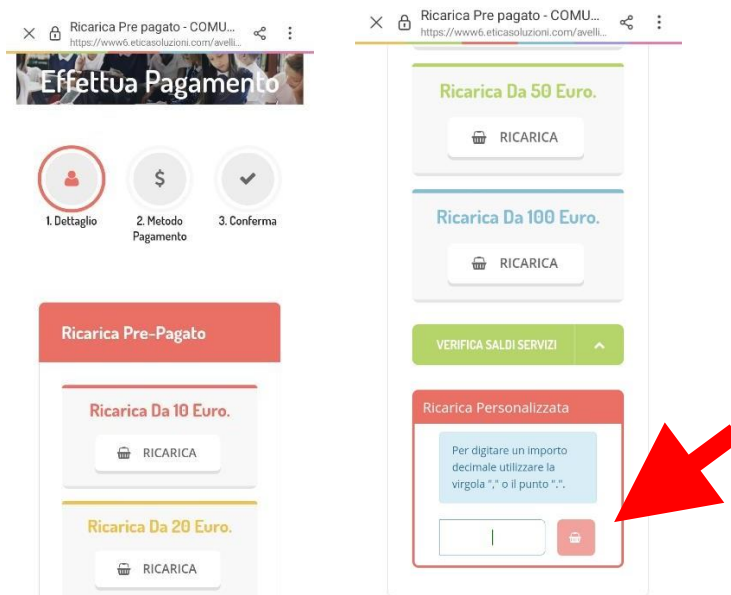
Ricarica Pre pagato - COMU...
https://www6.eticasoluzioni.com/avelli...

Effettua Pagamento

1. Dettaglio

2. Metodo Pagamento

3. Conferma

Ricarica Pre-Pagato

Ricarica Da 10 Euro.

RICARICA

Ricarica Da 20 Euro.

RICARICA

Ricarica Pre pagato - COMU...
https://www6.eticasoluzioni.com/avelli...

Ricarica Da 50 Euro.

RICARICA

Ricarica Da 100 Euro.

RICARICA

VERIFICA SALDI SERVIZI

Ricarica Personalizzata

Per digitare un importo decimale utilizzare la virgola "," o il punto ".".